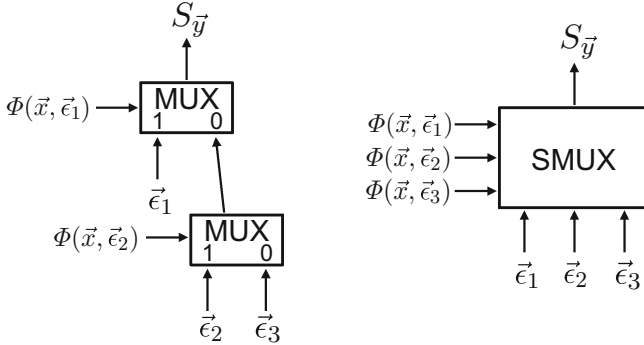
$S_{\vec{y}}$

$\Phi(\vec{x}, \vec{\epsilon}_1)$ MUX 1 0

$\vec{\epsilon}_1$

$\Phi(\vec{x}, \vec{\epsilon}_2)$ MUX 1 0

$\vec{\epsilon}_2$ $\vec{\epsilon}_3$

$S_{\vec{y}}$

$\Phi(\vec{x}, \vec{\epsilon}_1)$
$\Phi(\vec{x}, \vec{\epsilon}_2)$
$\Phi(\vec{x}, \vec{\epsilon}_3)$

SMUX

$\vec{\epsilon}_1$ $\vec{\epsilon}_2$ $\vec{\epsilon}_3$